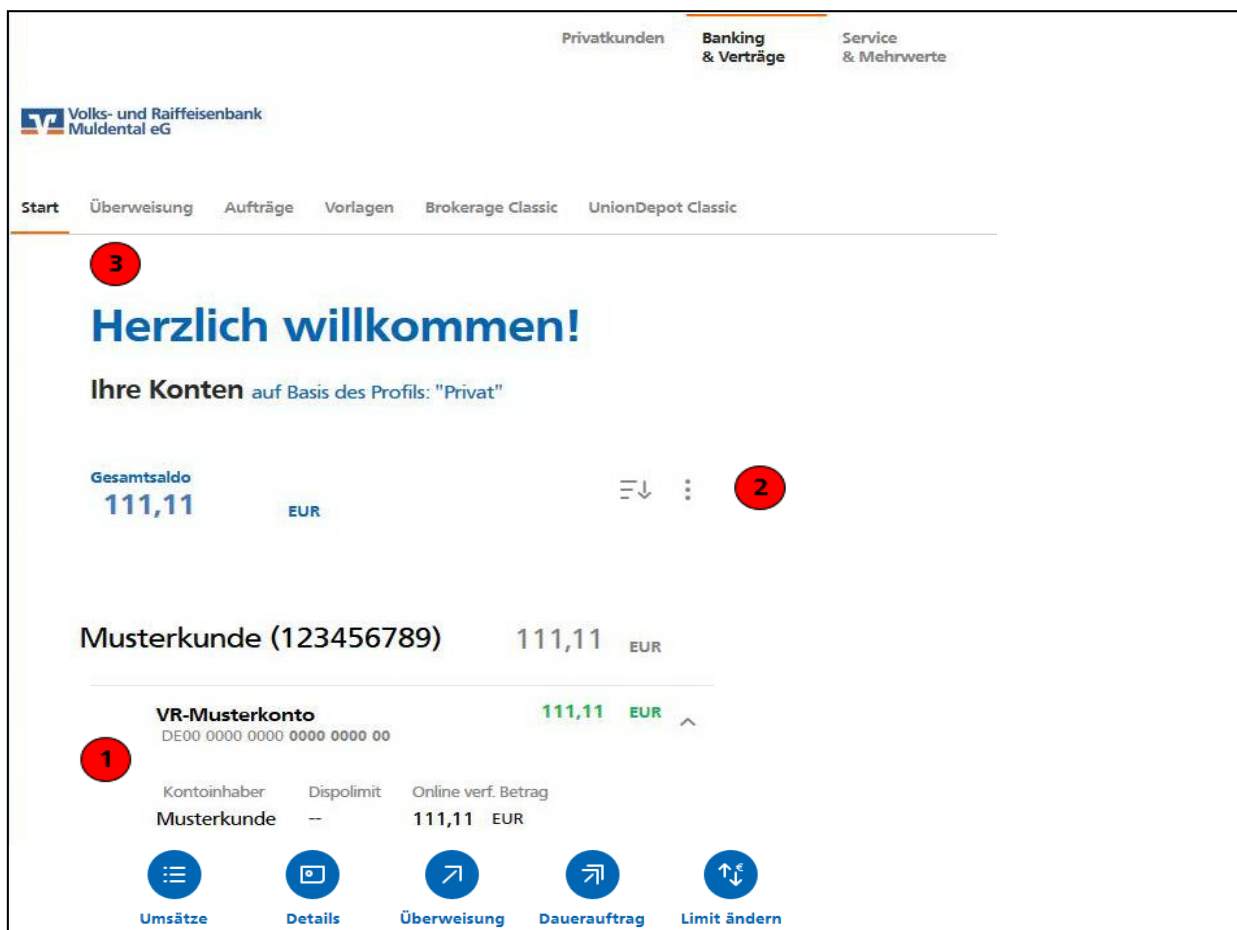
Privatkunden Banking & Verträge Service & Mehrwerte

Volks- und Raiffeisenbank Muldental eG

Start Überweisung Aufträge Vorlagen Brokerage Classic UnionDepot Classic

3

Herzlich willkommen!

Ihre Konten auf Basis des Profils: "Privat"

Gesamtsaldo
111,11 EUR

2

Musterkunde (123456789) 111,11 EUR

VR-Musterkonto 111,11 EUR
DE00 0000 0000 0000 0000 00

1

| Kontoinhaber | Dispolimit | Online verf. Betrag |
|---|---|---|
| Musterkunde | -- | 111,11 EUR |

Umsätze Details Überweisung Dauerauftrag Limit ändern